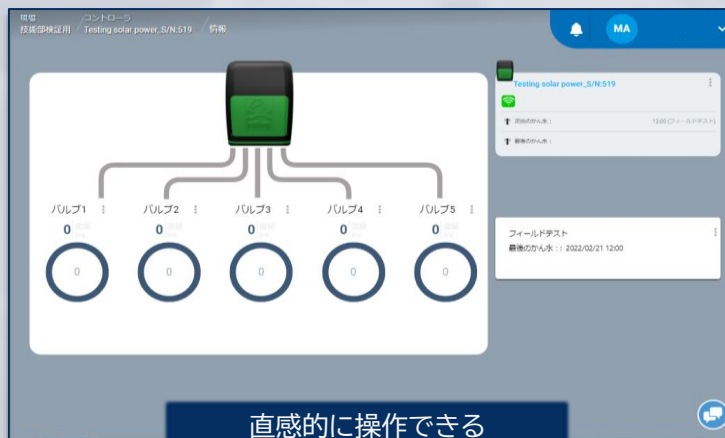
現場 / コントローラ
技術部検証用 / Testing solar power_S/N:519 / 情報

MA

バルブ1 ⋮
0 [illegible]
0

バルブ2 ⋮
0 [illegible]
0

バルブ3 ⋮
0 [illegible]
0

バルブ4 ⋮
0 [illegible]
0

バルブ5 ⋮
0 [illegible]
0

Testing solar power_S/N:519
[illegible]のかん水： 12:00 (フィールドテスト)
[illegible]のかん水：

フィールドテスト
最後のかん水：: 2022/02/21 12:00

直感的に操作できる